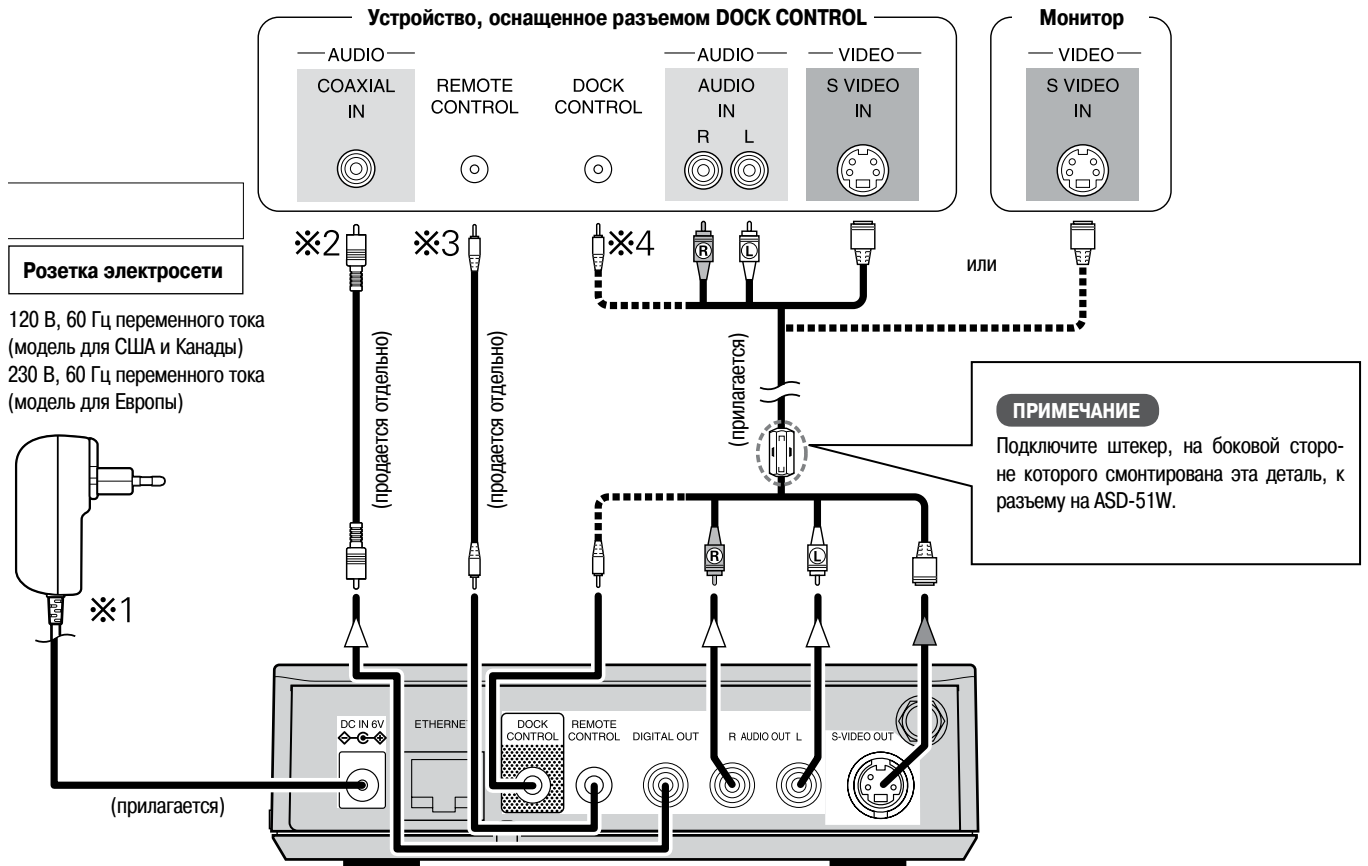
Устройство, оснащенное разъемом DOCK CONTROL

AUDIO
COAXIAL IN

REMOTE CONTROL

DOCK CONTROL

AUDIO
AUDIO IN
R L

VIDEO
S VIDEO IN

Монитор
VIDEO
S VIDEO IN

Розетка электросети

120 В, 60 Гц переменного тока (модель для США и Канады)
230 В, 60 Гц переменного тока (модель для Европы)

※2 ※3 ※4

R L

или

(продается отдельно)

(продается отдельно)

(прилагается)

ПРИМЕЧАНИЕ
Подключите штекер, на боковой стороне которого смонтирована эта деталь, к разъему на ASD-51W.

R L

※1

DC IN 6V
ETHERNET
DOCK CONTROL
REMOTE CONTROL
DIGITAL OUT
R AUDIO OUT L
S-VIDEO OUT

(прилагается)